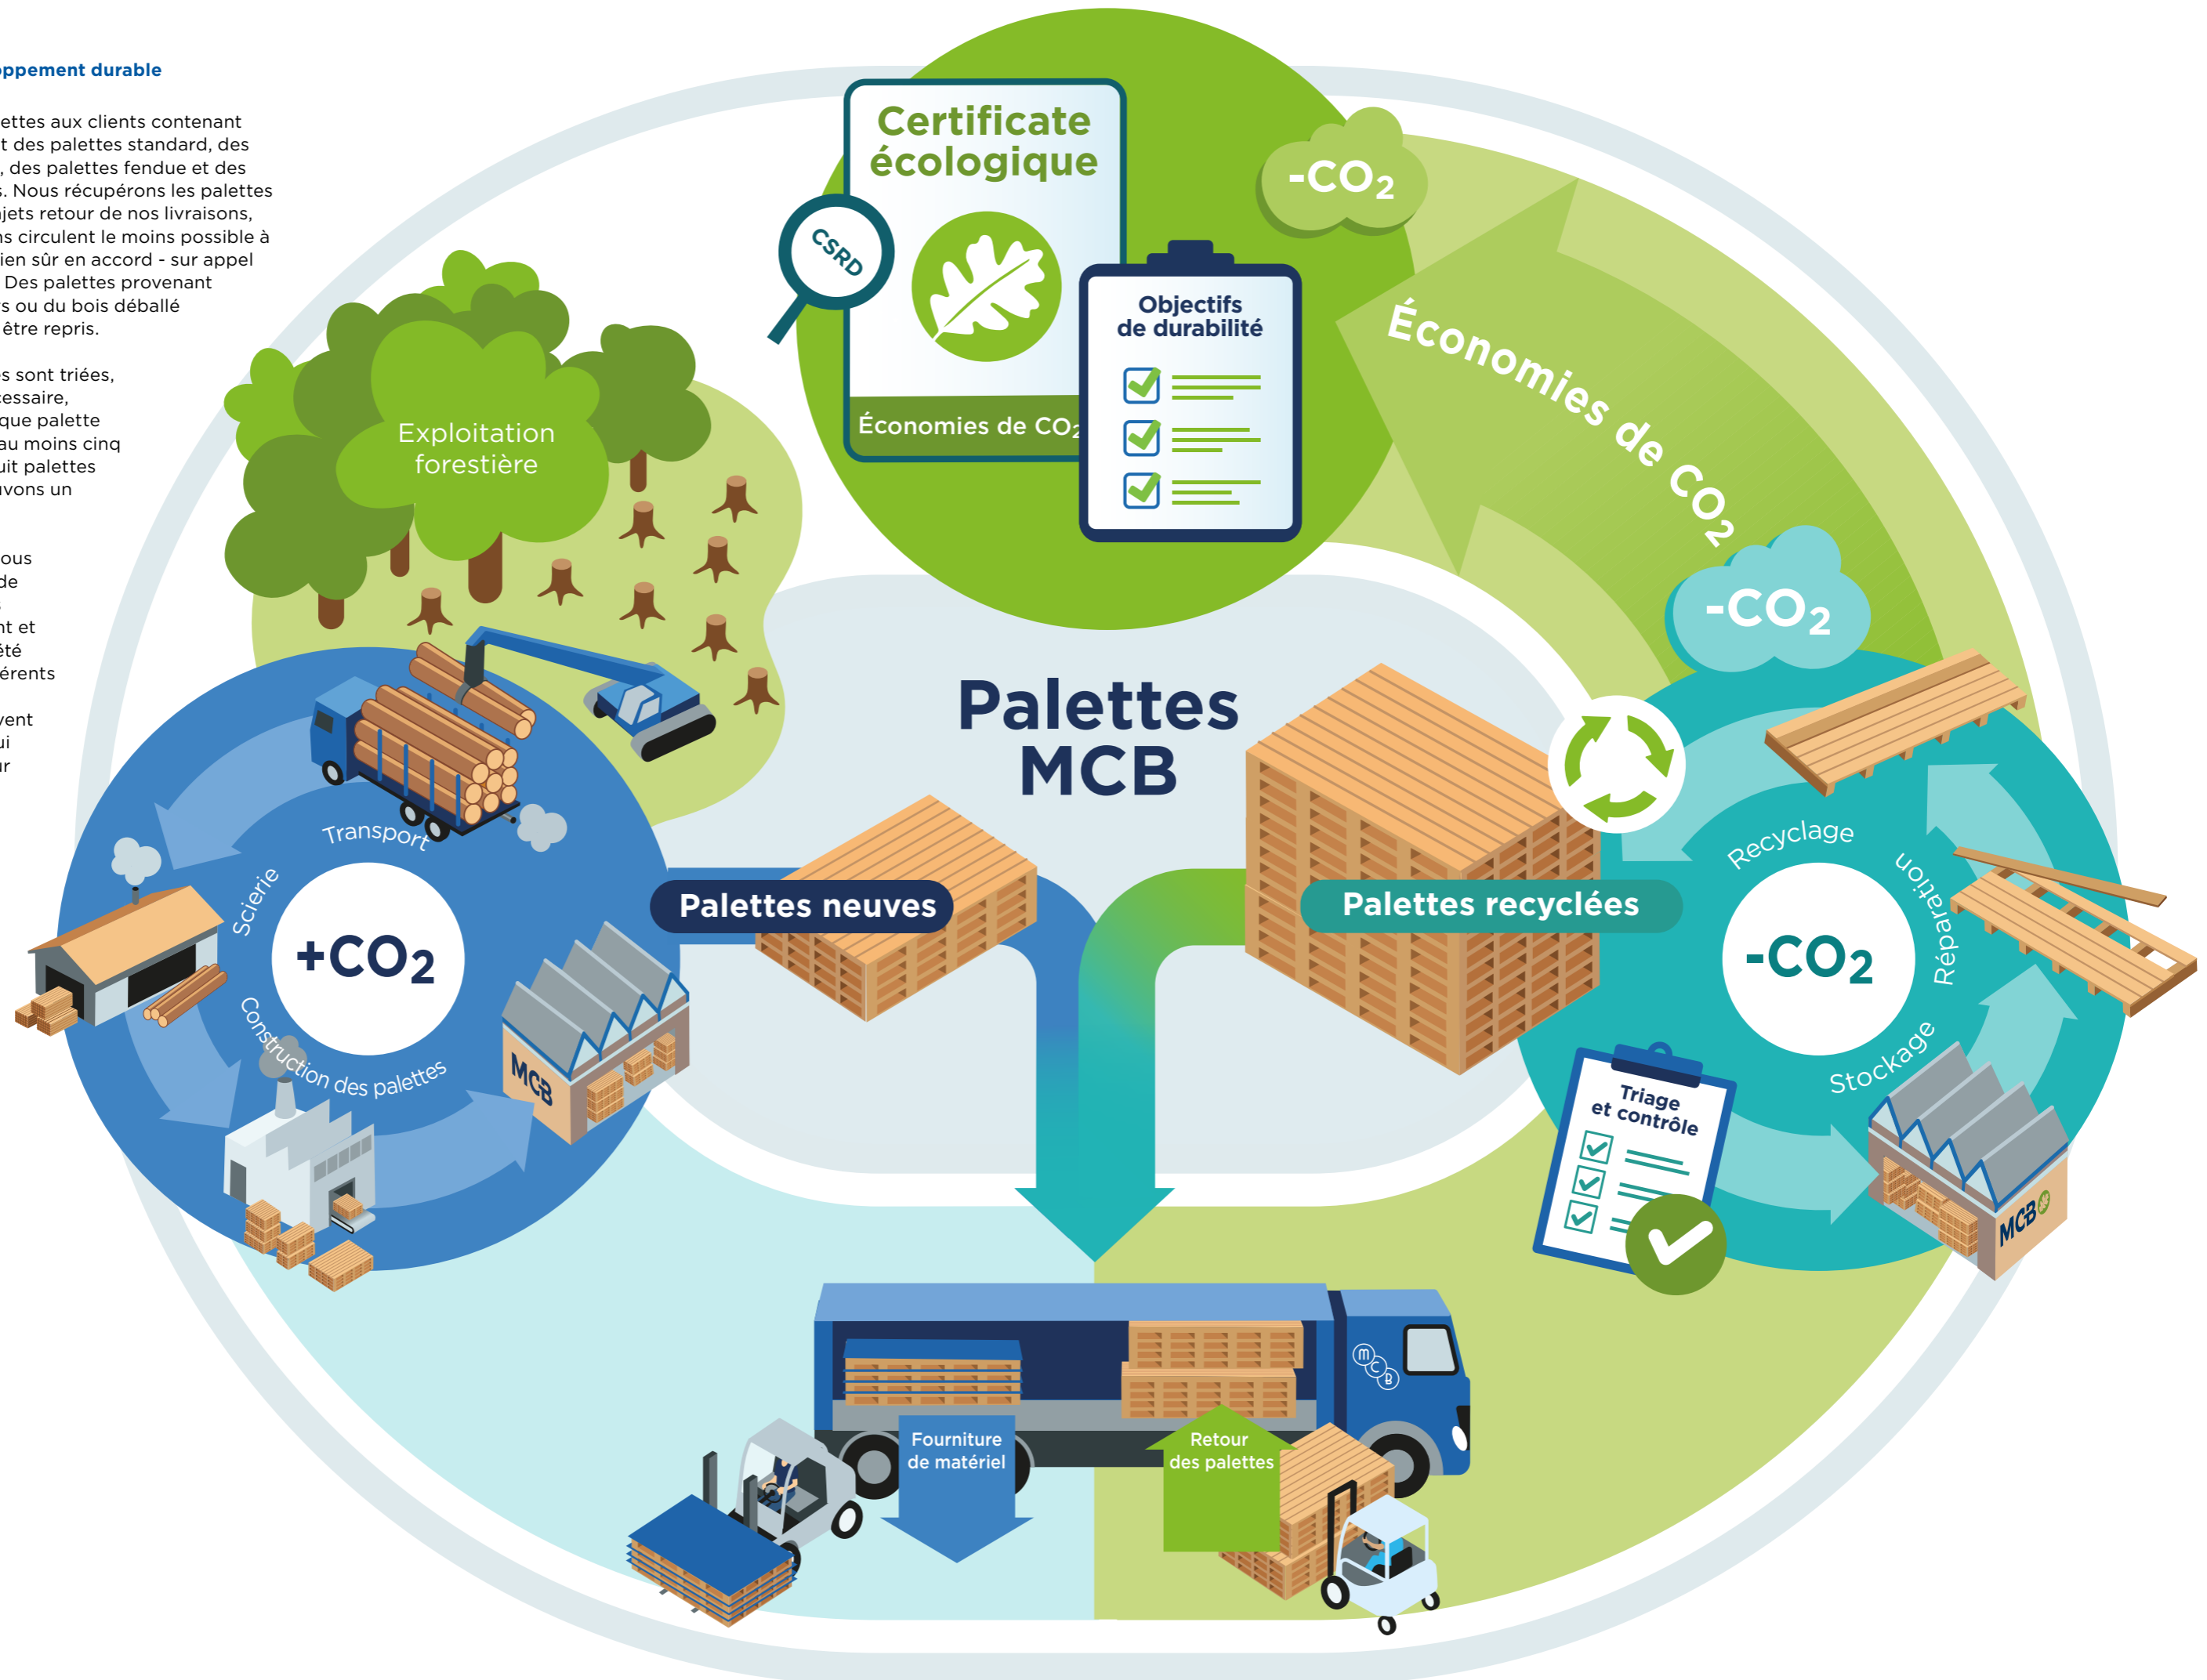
ppement durable

ettes aux clients contenant t des palettes standard, des , des palettes fendue et des . Nous récupérons les palettes jets retour de nos livraisons, s circulent le moins possible à ien sûr en accord - sur appel Des palettes provenant s ou du bois déballé être repris.

s sont triées, essaire, que palette au moins cinq uit palettes vons un

ous de

nt et été érents

vent ui r

Certificate écologique

CSRD

Économies de $CO_2$

Objectifs de durabilité

$-CO_2$

Économies de $CO_2$

$-CO_2$

Exploitation forestière

Palettes MCB

Transport

Scierie

$+CO_2$

Construction des palettes

MCB

Palettes neuves

Palettes recyclées

Recyclage

Réparation

$-CO_2$

Stockage

Triage et contrôle

MCB

Fourniture de matériel

Retour des palettes

MCB